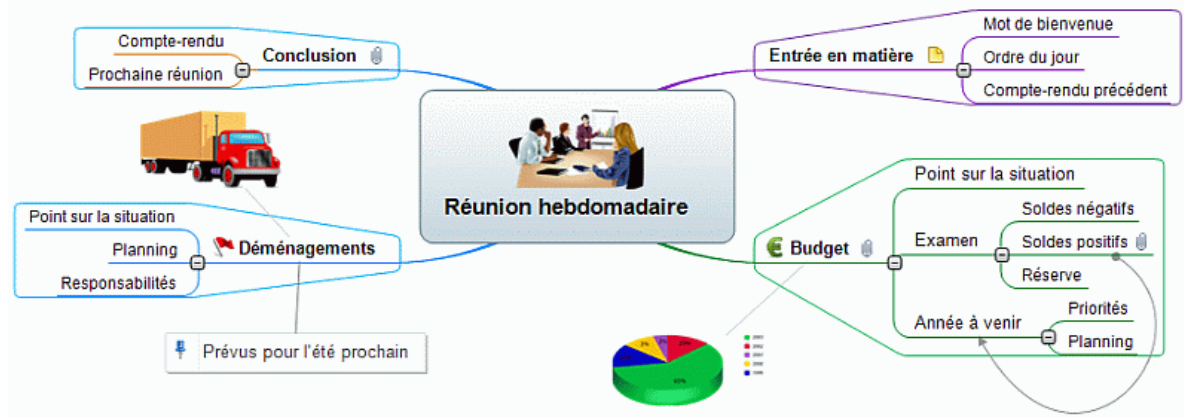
Réunion hebdomadaire

Entrée en matière
Mot de bienvenue
Ordre du jour
Compte-rendu précédent

Budget
Point sur la situation
Examen
Soldes négatifs
Soldes positifs
Réserve
Année à venir
Priorités
Planning

Déménagements
Point sur la situation
Planning
Responsabilités
Prévus pour l'été prochain

Conclusion
Compte-rendu
Prochaine réunion